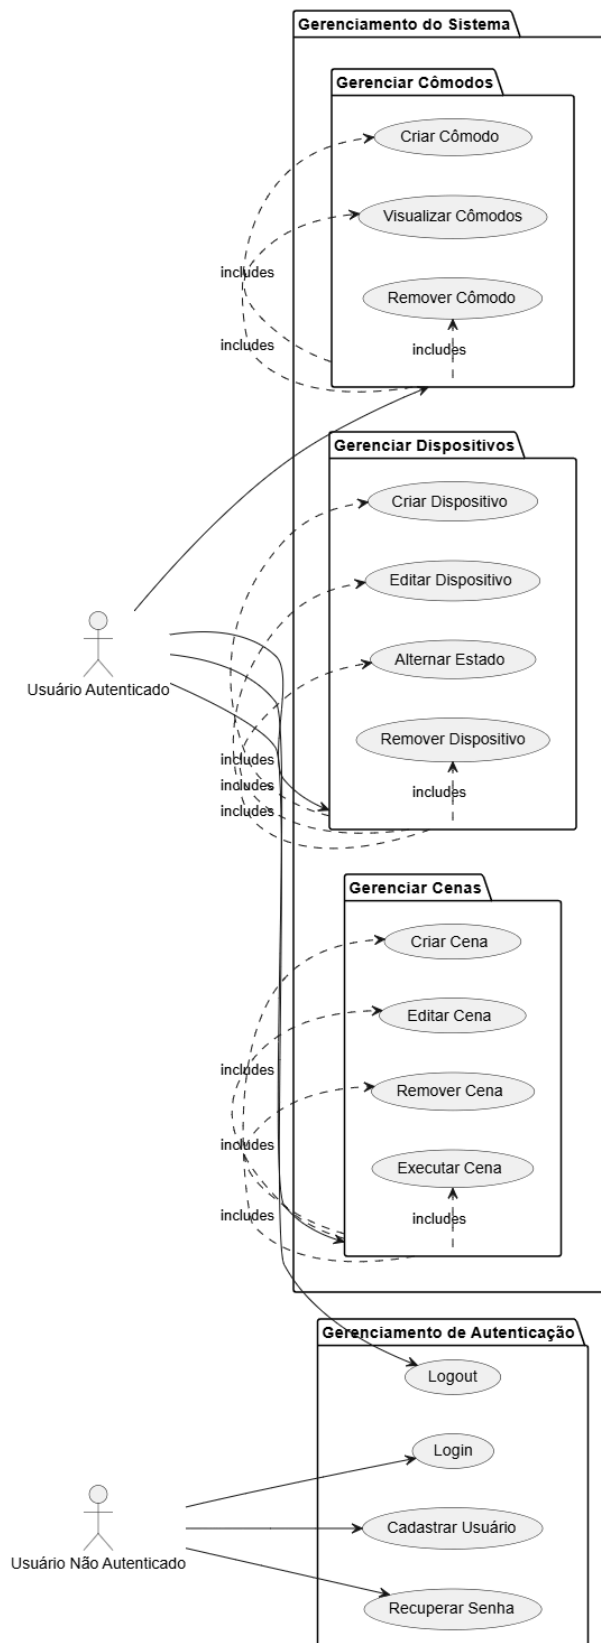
Gerenciamento do Sistema

Gerenciar Cômodos

Criar Cômodo

Visualizar Cômodos

includes

Remover Cômodo

includes

includes

Gerenciar Dispositivos

Criar Dispositivo

Editar Dispositivo

Usuário Autenticado

Alternar Estado

Remover Dispositivo

includes

includes

includes

includes

Gerenciar Cenas

Criar Cena

Editar Cena

includes

Remover Cena

includes

Executar Cena

includes

includes

Gerenciamento de Autenticação

Logout

Login

Usuário Não Autenticado

Cadastrar Usuário

Recuperar Senha